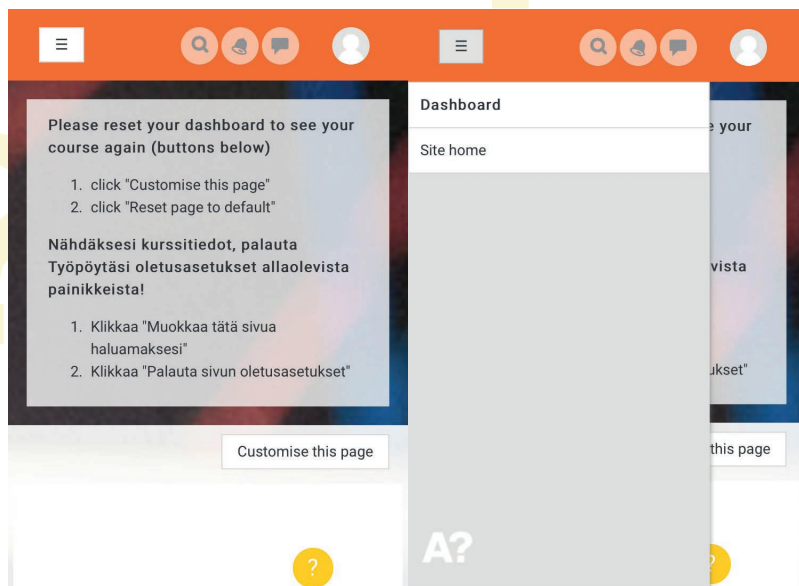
☰

Please reset your dashboard to see your course again (buttons below)

1. click "Customise this page"
2. click "Reset page to default"

Nähdäksesi kurssitiedot, palauta Työpöytäsi oletusasetukset allaolevista painikkeista!

1. Klikkaa "Muokkaa tätä sivua haluamaksesi"
2. Klikkaa "Palauta sivun oletusasetukset"

Customise this page

?

☰

Dashboard

Site home

A?

e your

vista

ukset"

this page

?